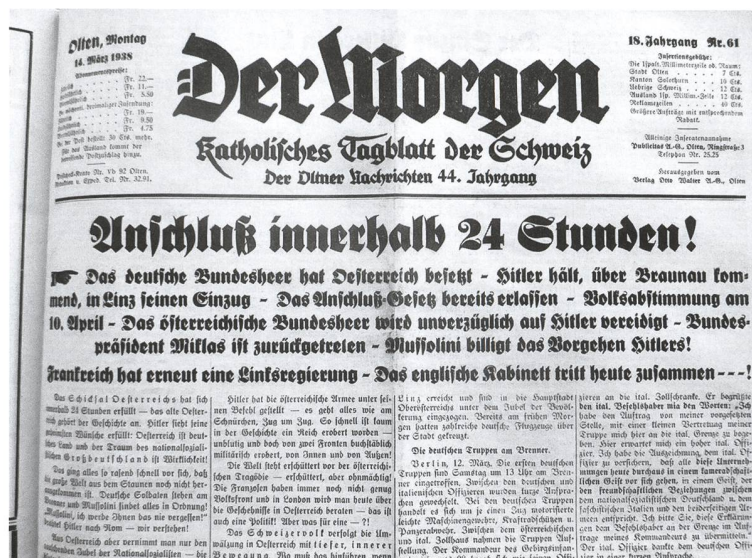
Olten, Montag
14. März 1938
Abonnementspreise:
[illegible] Fr. 22.—
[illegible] Fr. 11.—
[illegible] Fr. 5.50
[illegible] dreimaliger Zusendung:
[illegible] Fr. 19.—
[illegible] Fr. 9.80
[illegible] Fr. 4.75
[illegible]
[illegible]
Postscheck-Konto Nr. Vb 92 Olten.
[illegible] Tel. Nr. 32.91.

Der Morgen

Katholisches Tagblatt der Schweiz
Der Oltner Nachrichten 44. Jahrgang

18. Jahrgang Nr. 61
Inseratenpreise:
Die 7spalt. Millimeterzeile od. Raum:
Stadt Olten . . . . . . . 7 Cts.
Kanton Solothurn . . . . 10 Cts.
Uebrige Schweiz . . . . . 12 Cts.
Ausland 7sp. Millim.-Zeile 12 Cts.
Reklamezeilen . . . . . . 40 Cts.
Grössere Aufträge mit entsprechendem Rabatt.
Alleinige Inseratenannahme
Publicitas A.-G., Olten, Ringstrasse 3
Telephon Nr. 25.25
Herausgegeben vom
Verlag Otto Walter A.-G., Olten

Anschluß innerhalb 24 Stunden!

Das deutsche Bundesheer hat Oesterreich besetzt - Hitler hält, über Braunau kommend, in Linz seinen Einzug - Das Anschluß-Gesetz bereits erlassen - Volksabstimmung am 10. April - Das österreichische Bundesheer wird unverzüglich auf Hitler vereidigt - Bundespräsident Miklas ist zurückgetreten - Mussolini billigt das Vorgehen Hitlers!

Frankreich hat erneut eine Linksregierung - Das englische Kabinett tritt heute zusammen - - -!

Das Schicksal Oesterreichs hat sich innerhalb 24 Stunden erfüllt — das alte Oesterreich gehört der Geschichte an. Hitler sieht seine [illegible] Wünsche erfüllt: Oesterreich ist deutsches Land und der Traum des nationalsozialistischen Großdeutschland ist Wirklichkeit! Das ging alles so rasend schnell vor sich, daß die ganze Welt aus dem Staunen noch nicht herausgekommen ist. Deutsche Soldaten stehen am Brenner und Mussolini findet alles in Ordnung! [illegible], ich werde Ihnen das nie vergessen!" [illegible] Hitler nach Rom — wir verstehen! Das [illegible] Oesterreich aber vernimmt man nur den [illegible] Jubel der Nationalsozialisten — die

Hitler hat die österreichische Armee unter seinen Befehl gestellt — es geht alles wie am Schnürchen, Zug um Zug. So schnell ist kaum je in der Geschichte ein Reich erobert worden — unblutig und doch von zwei Fronten buchstäblich militärisch erobert, von Innen und von Außen! Die Welt steht erschüttert vor der österreichischen Tragödie — erschüttert, aber ohnmächtig! Die Franzosen haben immer noch nicht genug Volksfront und in London wird man heute über die Geschehnisse in Oesterreich beraten — das ist auch eine Politik! Aber was für eine — ?! Das Schweizervolk verfolgt die Umwälzung in Oesterreich mit tiefster, innerer Bewegung. Wo muß das hinführen, wenn

Linz erreicht und sind in die Hauptstadt Oberösterreichs unter dem Jubel der Bevölkerung eingezogen. Bereits am frühen Morgen hatten zahlreiche deutsche Flugzeuge über der Stadt gekreist.

Die deutschen Truppen am Brenner.

Berlin, 12. März. Die ersten deutschen Truppen sind Samstag um 13 Uhr am Brenner eingetroffen. Zwischen den deutschen und italienischen Offizieren wurden kurze Ansprachen gewechselt. Bei den deutschen Truppen handelt es sich um eine Abteilung motorisierte leichte Maschinengewehre, Kraftradschützen u. Panzerabwehr. Zwischen dem österreichischen und ital. Zollhaus nahmen die Truppen Aufstellung. Der Kommandeur des Gebirgsinfan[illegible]

sieren an die ital. Zollschranke. Er begrüßte den ital. Befehlshaber mit den Worten: „Ich habe den Auftrag vom meiner vorgesetzten Stelle, mit einer kleinen Vertretung meiner Truppe mich hier an die ital. Grenze zu begeben. Hier erwartet mich ein hoher ital. Offizier. Ich habe die Auszeichnung, dem ital. Offizier zu versichern, daß alle diese Umwälzungen heute durchaus in einem kameradschaftlichen Geist vor sich gehen, in einem Geist, der den freundschaftlichen Beziehungen zwischen dem nationalsozialistischen Deutschland u. dem faschistischen Italien und den beiderseitigen Armeen entspricht. Ich bitte Sie, diese Erklärungen dem Befehlshaber an der Grenze im Auftrage meines Kommandanten zu übermitteln." Der ital. Offizier dankte den deutschen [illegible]